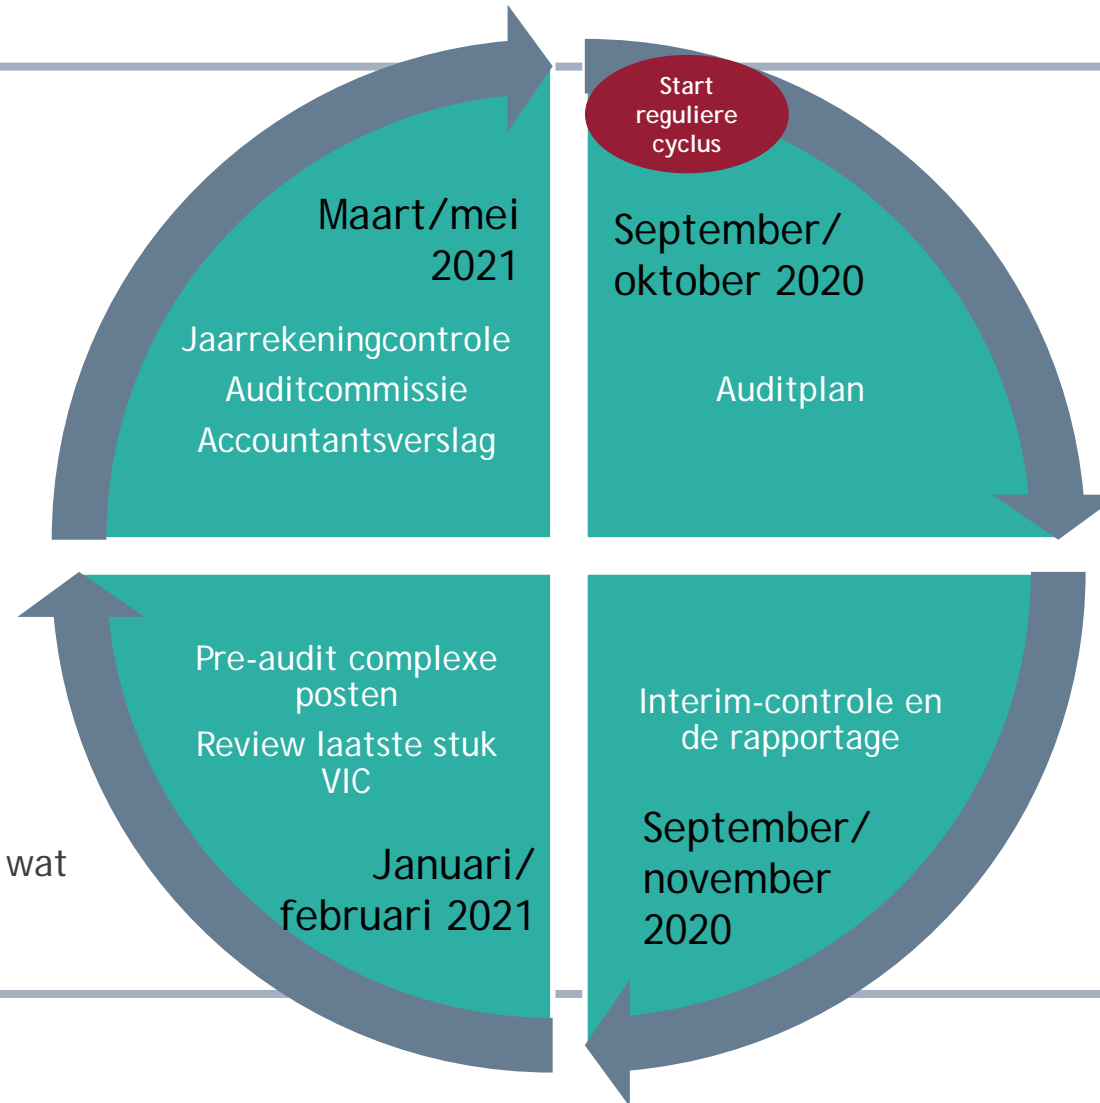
Start reguliere cyclus

September/ oktober 2020

Auditplan

Maart/mei 2021

Jaarrekeningcontrole
Auditcommissie
Accountantsverslag

Pre-audit complexe posten
Review laatste stuk VIC

Januari/ februari 2021

Interim-controle en de rapportage

September/ november 2020

wat